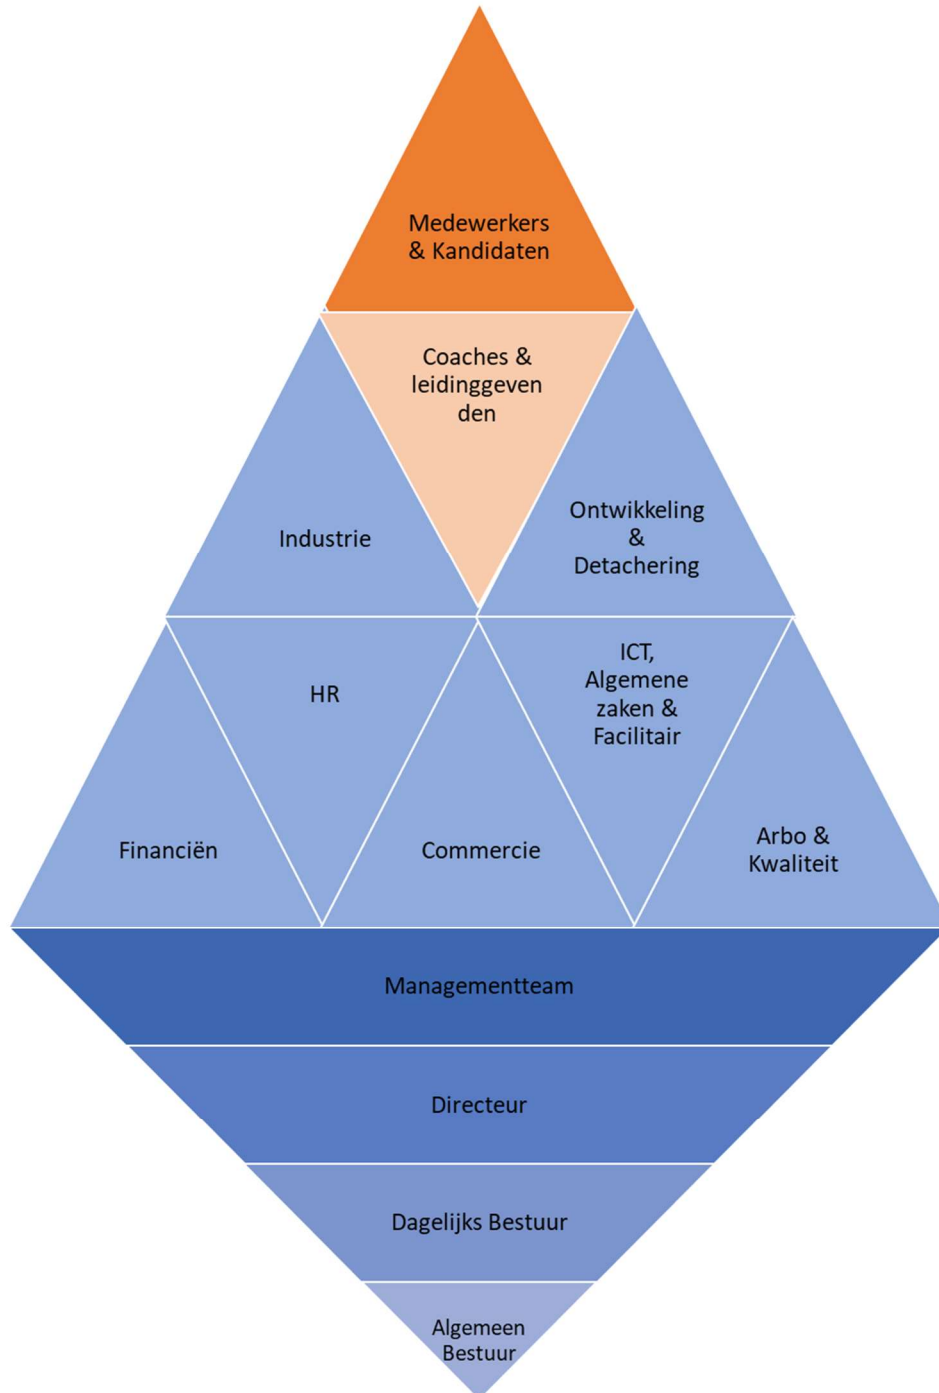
Medewerkers & Kandidaten

Coaches & leidinggeven den

Industrie

Ontwikkeling & Detachering

HR

ICT, Algemene zaken & Facilitair

Financiën

Commercie

Arbo & Kwaliteit

Managementteam

Directeur

Dagelijks Bestuur

Algemeen Bestuur